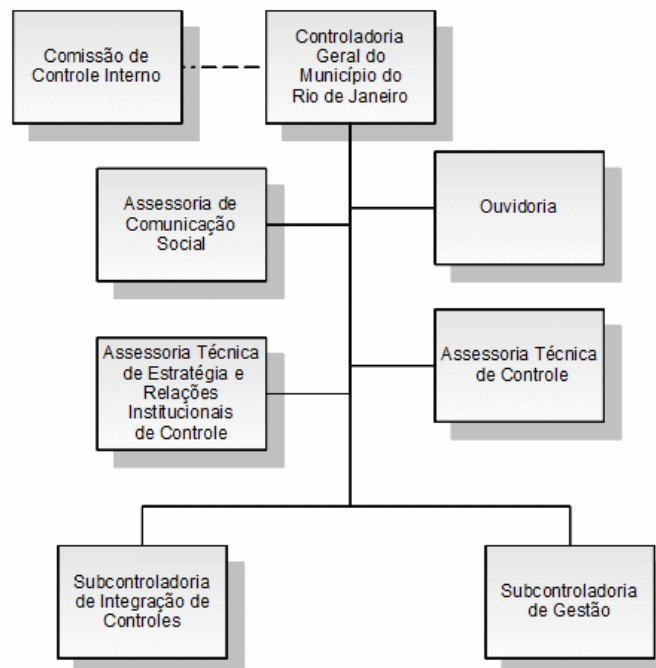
Comissão de Controle Interno

Controladoria Geral do Município do Rio de Janeiro

Assessoria de Comunicação Social

Ouvidoria

Assessoria Técnica de Estratégia e Relações Institucionais de Controle

Assessoria Técnica de Controle

Subcontroladoria de Integração de Controles

Subcontroladoria de Gestão